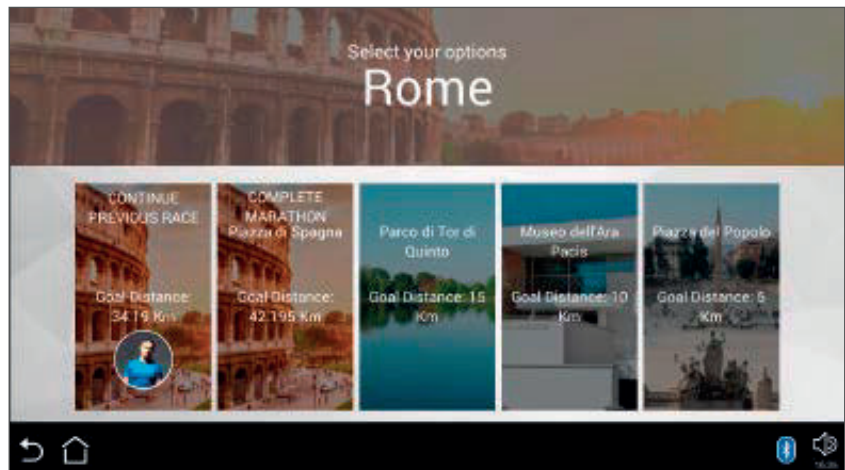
Select your options
Rome

CONTINUE PREVIOUS RACE
Goal Distance: 34.19 Km

COMPLETE MARATHON Piazza di Spagna
Goal Distance: 42.195 Km

Parco di Tor di Quinto
Goal Distance: 15 Km

Museo dell'Ara Pacis
Goal Distance: 10 Km

Piazza del Popolo
Goal Distance: 5 Km